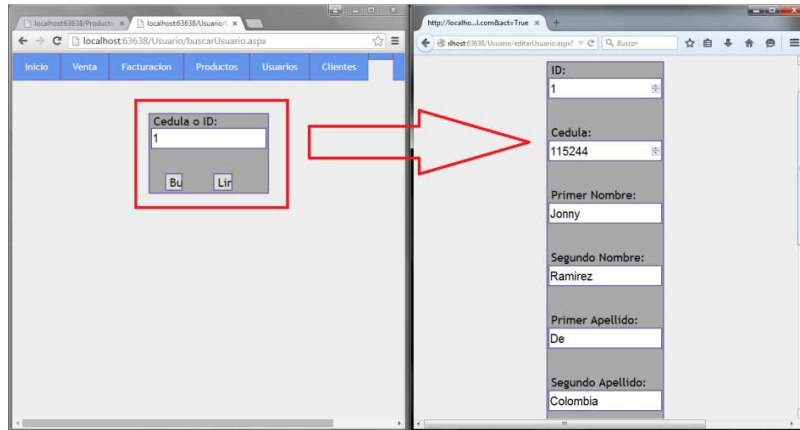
localhost:63638/Producto ×
localhost:63638/Usuario/ ×
localhost:63638/Usuario/buscarUsuario.aspx
Inicio
Venta
Facturacion
Productos
Usuarios
Clientes

Cedula o ID:
1
Bu
Lir

http://localho...l.com&act=True ×
lhost:63638/Usuario/editarUsuario.aspx?
Buscar

ID:
1

Cedula:
115244

Primer Nombre:
Jonny

Segundo Nombre:
Ramirez

Primer Apellido:
De

Segundo Apellido:
Colombia